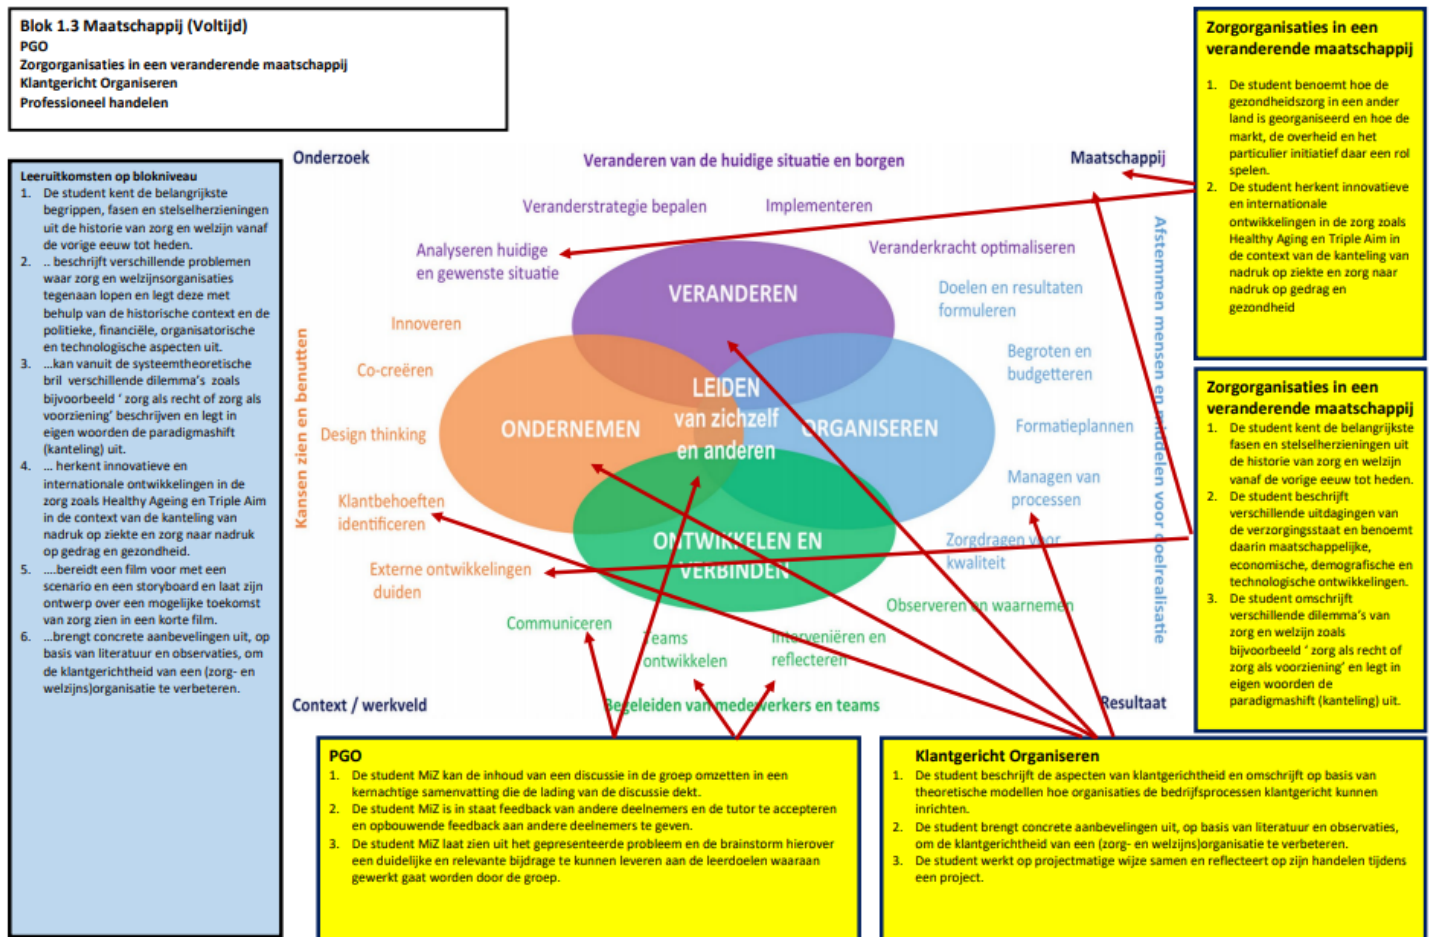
Blok 1.3 Maatschappij (Voltijd)
PGO
Zorgorganisaties in een veranderende maatschappij
Klantgericht Organiseren
Professioneel handelen

Leeruitkomsten op blokniveau
1. De student kent de belangrijkste begrippen, fasen en stelselherzieningen uit de historie van zorg en welzijn vanaf de vorige eeuw tot heden.
2. .. beschrijft verschillende problemen waar zorg en welzijnsorganisaties tegenaan lopen en legt deze met behulp van de historische context en de politieke, financiële, organisatorische en technologische aspecten uit.
3. ...kan vanuit de systeemtheoretische bril verschillende dilemma's zoals bijvoorbeeld ' zorg als recht of zorg als voorziening' beschrijven en legt in eigen woorden de paradigmashift (kanteling) uit.
4. ... herkent innovatieve en internationale ontwikkelingen in de zorg zoals Healthy Ageing en Triple Aim in de context van de kanteling van nadruk op ziekte en zorg naar nadruk op gedrag en gezondheid.
5. ....bereidt een film voor met een scenario en een storyboard en laat zijn ontwerp over een mogelijke toekomst van zorg zien in een korte film.
6. ...brengt concrete aanbevelingen uit, op basis van literatuur en observaties, om de klantgerichtheid van een (zorg- en welzijns)organisatie te verbeteren.

Onderzoek
Veranderen van de huidige situatie en borgen
Maatschappij
Veranderstrategie bepalen
Implementeren
Analyseren huidige en gewenste situatie
Veranderkracht optimaliseren
VERANDEREN
Doelen en resultaten formuleren
Innoveren
Begroten en budgetteren
Co-creëren
LEIDEN van zichzelf en anderen
ONDERNEMEN
ORGANISEREN
Formatieplannen
Design thinking
Managen van processen
Klantbehoeften identificeren
ONTWIKKELEN EN VERBINDEN
Zorgdragen voor kwaliteit
Externe ontwikkelingen duiden
Observeren en waarnemen
Communiceren
Teams ontwikkelen
Interveniëren en reflecteren
Kansen zien en benutten
Afstemmen mensen en middelen voor doelrealisatie
Context / werkveld
Begeleiden van medewerkers en teams
Resultaat

Zorgorganisaties in een veranderende maatschappij
1. De student benoemt hoe de gezondheidszorg in een ander land is georganiseerd en hoe de markt, de overheid en het particulier initiatief daar een rol spelen.
2. De student herkent innovatieve en internationale ontwikkelingen in de zorg zoals Healthy Aging en Triple Aim in de context van de kanteling van nadruk op ziekte en zorg naar nadruk op gedrag en gezondheid

Zorgorganisaties in een veranderende maatschappij
1. De student kent de belangrijkste fasen en stelselherzieningen uit de historie van zorg en welzijn vanaf de vorige eeuw tot heden.
2. De student beschrijft verschillende uitdagingen van de verzorgingsstaat en benoemt daarin maatschappelijke, economische, demografische en technologische ontwikkelingen.
3. De student omschrijft verschillende dilemma's van zorg en welzijn zoals bijvoorbeeld ' zorg als recht of zorg als voorziening' en legt in eigen woorden de paradigmashift (kanteling) uit.

PGO
1. De student MiZ kan de inhoud van een discussie in de groep omzetten in een kernachtige samenvatting die de lading van de discussie dekt.
2. De student MiZ is in staat feedback van andere deelnemers en de tutor te accepteren en opbouwende feedback aan andere deelnemers te geven.
3. De student MiZ laat zien uit het gepresenteerde probleem en de brainstorm hierover een duidelijke en relevante bijdrage te kunnen leveren aan de leerdoelen waaraan gewerkt gaat worden door de groep.

Klantgericht Organiseren
1. De student beschrijft de aspecten van klantgerichtheid en omschrijft op basis van theoretische modellen hoe organisaties de bedrijfsprocessen klantgericht kunnen inrichten.
2. De student brengt concrete aanbevelingen uit, op basis van literatuur en observaties, om de klantgerichtheid van een (zorg- en welzijns)organisatie te verbeteren.
3. De student werkt op projectmatige wijze samen en reflecteert op zijn handelen tijdens een project.